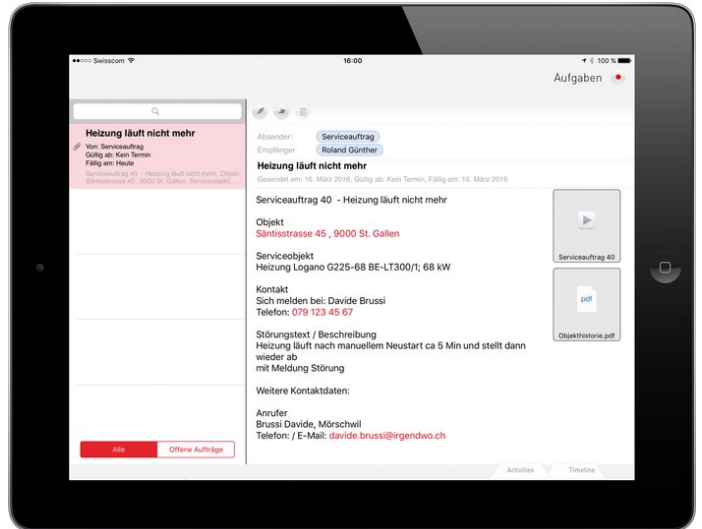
●●○○○ Swisscom
16:00
100 %
Aufgaben

Heizung läuft nicht mehr
Von: Serviceauftrag
Gültig ab: Kein Termin
Fällig am: Heute
Serviceauftrag 40 - Heizung läuft nicht mehr; Objekt, Säntisstrasse 45 , 9000 St. Gallen, Serviceobjekt,...

Alle
Offene Aufträge

Absender: Serviceauftrag
Empfänger: Roland Günther
Heizung läuft nicht mehr
Gesendet am: 16. März 2016, Gültig ab: Kein Termin, Fällig am: 16. März 2016

Serviceauftrag 40 - Heizung läuft nicht mehr

Objekt
Säntisstrasse 45 , 9000 St. Gallen

Serviceobjekt
Heizung Logano G225-68 BE-LT300/1; 68 kW

Kontakt
Sich melden bei: Davide Brussi
Telefon: 079 123 45 67

Störungstext / Beschreibung
Heizung läuft nach manuellem Neustart ca 5 Min und stellt dann wieder ab
mit Meldung Störung

Weitere Kontaktdaten:

Anrufer
Brussi Davide, Mörschwil
Telefon: / E-Mail: davide.brussi@irgendwo.ch

Serviceauftrag 40
pdf
Objekthistorie.pdf

Activities
Timeline